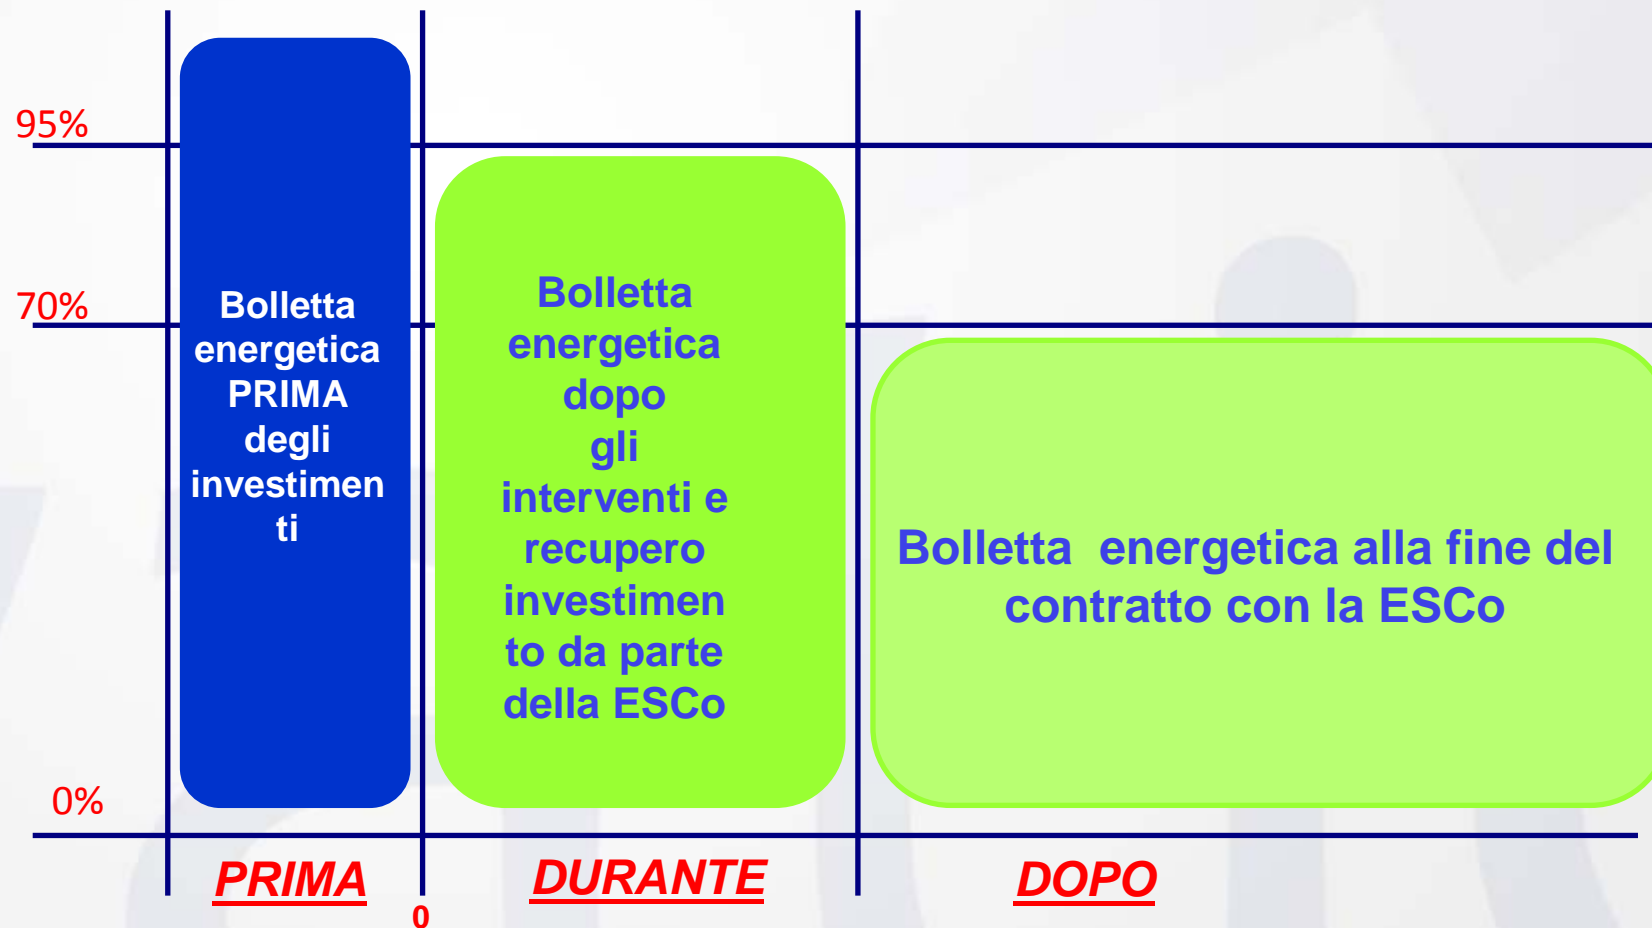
95%

70%

0%

Bolletta energetica PRIMA degli investimenti

Bolletta energetica dopo gli interventi e recupero investimento da parte della ESCo

Bolletta energetica alla fine del contratto con la ESCo

PRIMA

0

DURANTE

DOPO